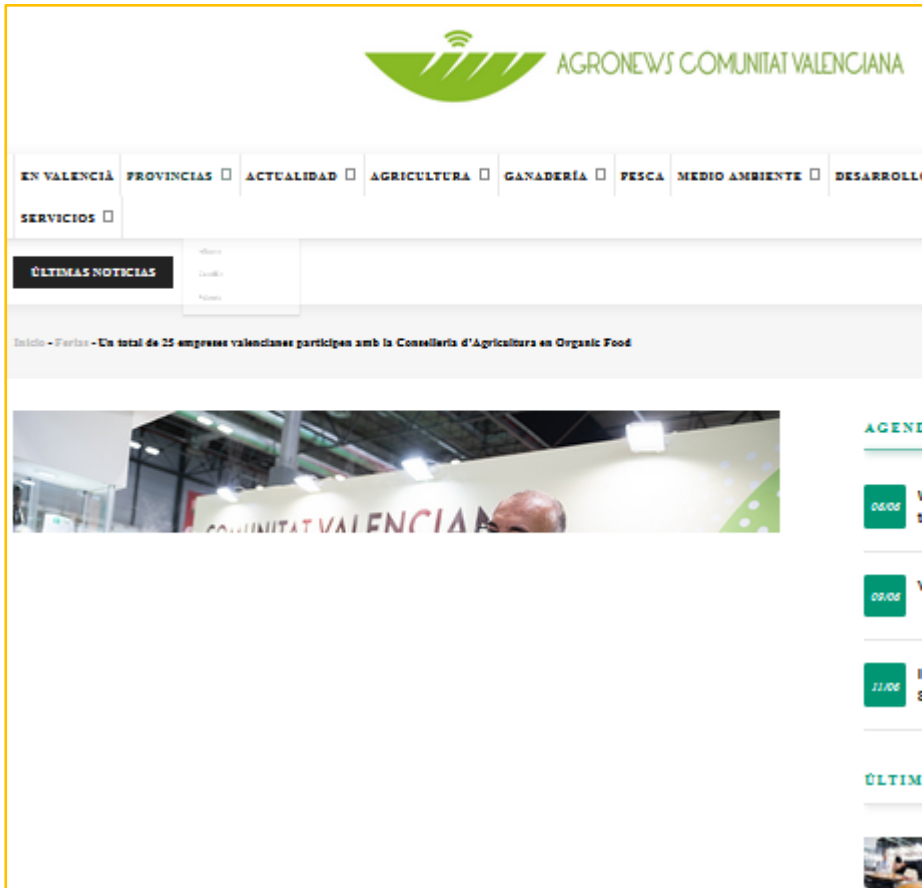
AGRONEWS COMUNITAT VALENCIANA

EN VALENCIÀ PROVINCIAS  ACTUALIDAD  AGRICULTURA  GANADERÍA  PESCA MEDIO AMBIENTE  DESARROLLO
SERVICIOS 

ÚLTIMAS NOTICIAS

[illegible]
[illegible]
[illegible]

Inicio - Ferias - Un total de 25 empreses valencianes participen amb la Conselleria d'Agricultura en Organic Food

COMUNITAT VALENCIA

AGEND

06/06

09/06

11/06

ÚLTIM